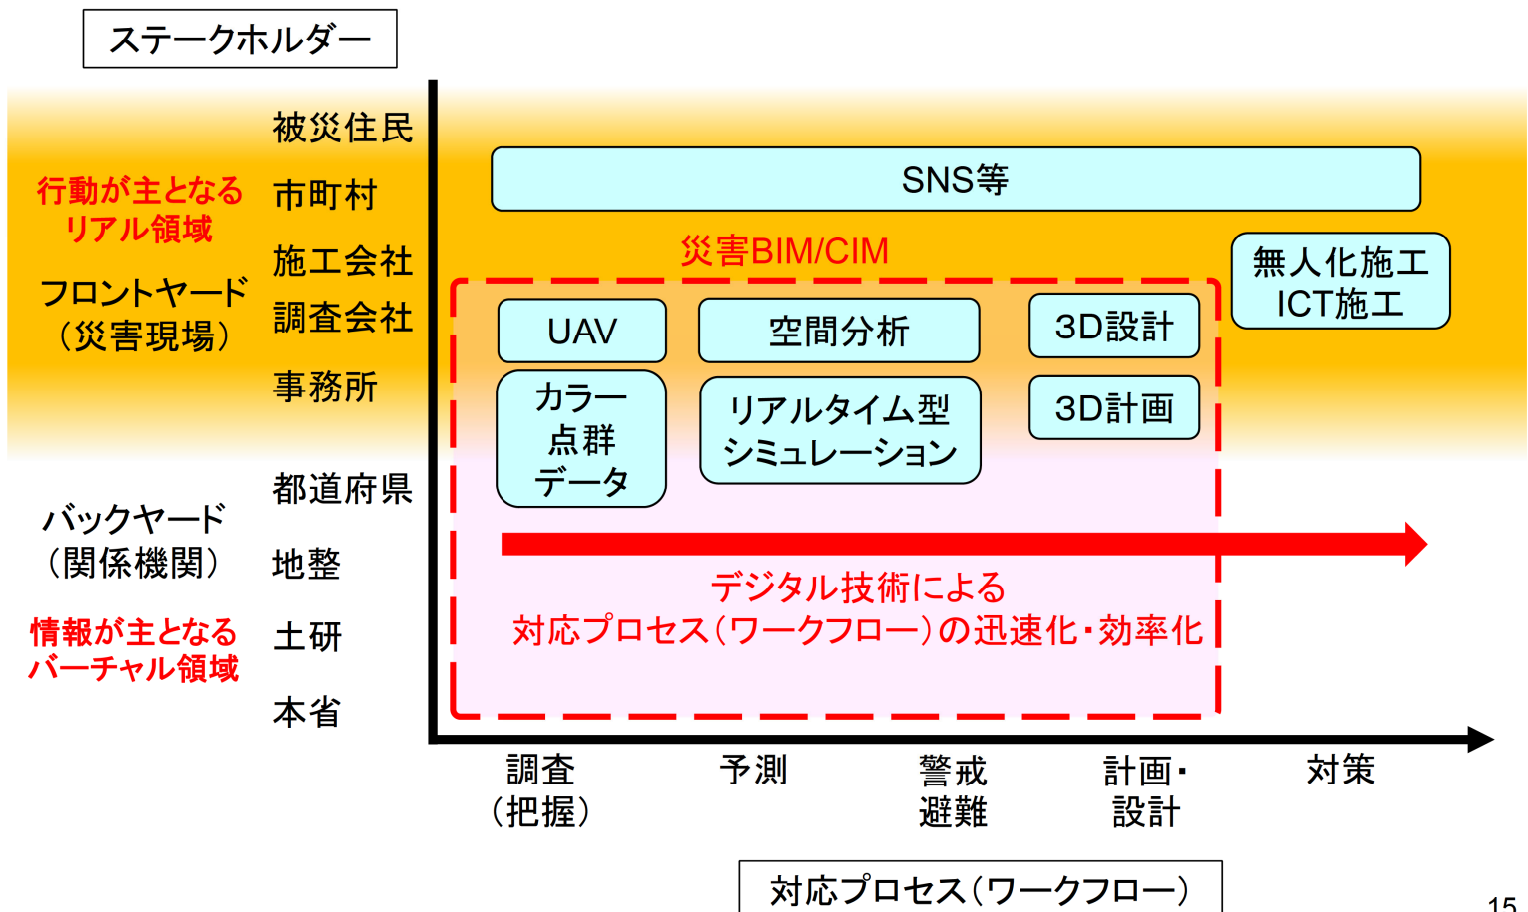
ステークホルダー

行動が主となるリアル領域

フロントヤード（災害現場）

バックヤード（関係機関）

情報が主となるバーチャル領域

被災住民
市町村
施工会社
調査会社
事務所
都道府県
地整
土研
本省

SNS等

災害BIM/CIM

無人化施工
ICT施工

UAV

空間分析

3D設計

カラー点群データ

リアルタイム型シミュレーション

3D計画

デジタル技術による
対応プロセス（ワークフロー）の迅速化・効率化

調査（把握）
予測
警戒避難
計画・設計
対策

対応プロセス（ワークフロー）

15